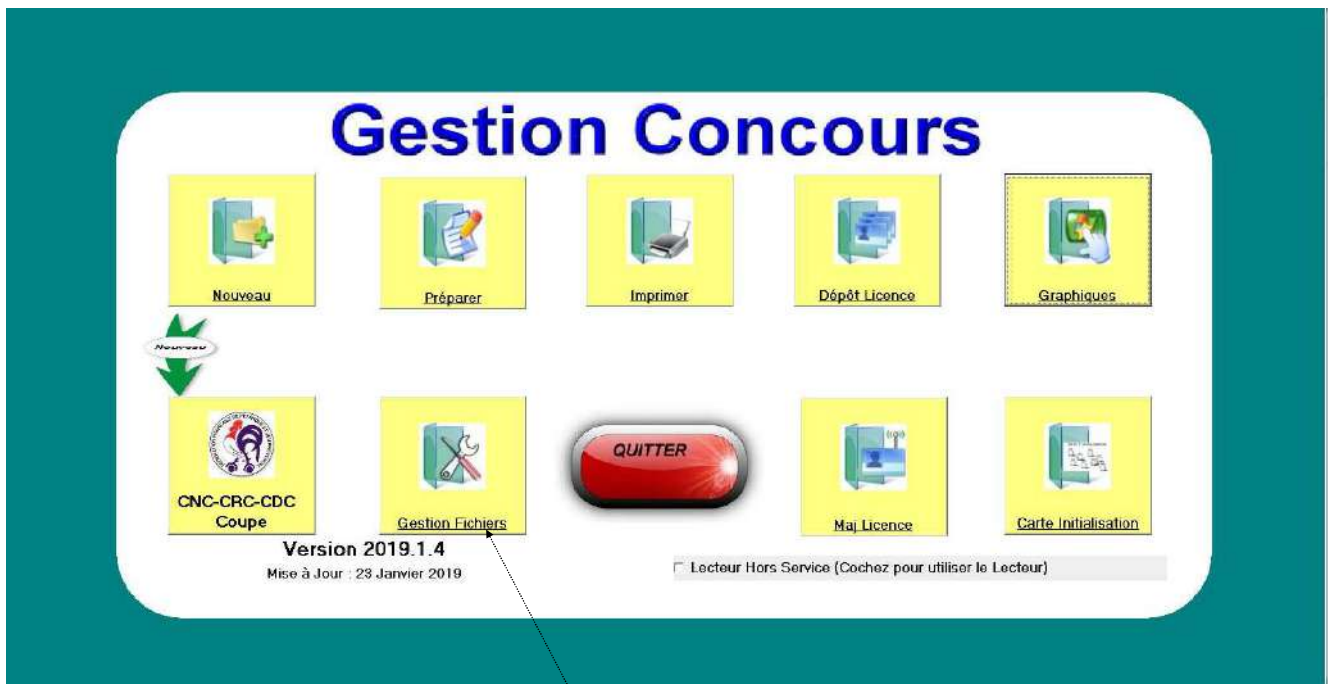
Gestion Concours

Nouveau

Préparer

Imprimer

Dépôt Licence

Graphiques

Nouveau

CNC-CRC-CDC
Coupe

Gestion Fichiers

QUITTER

Maj Licence

Carte Initialisation

Version 2019.1.4

Mise à Jour : 23 Janvier 2019

Lecteur Hors Service (Cochez pour utiliser le Lecteur)